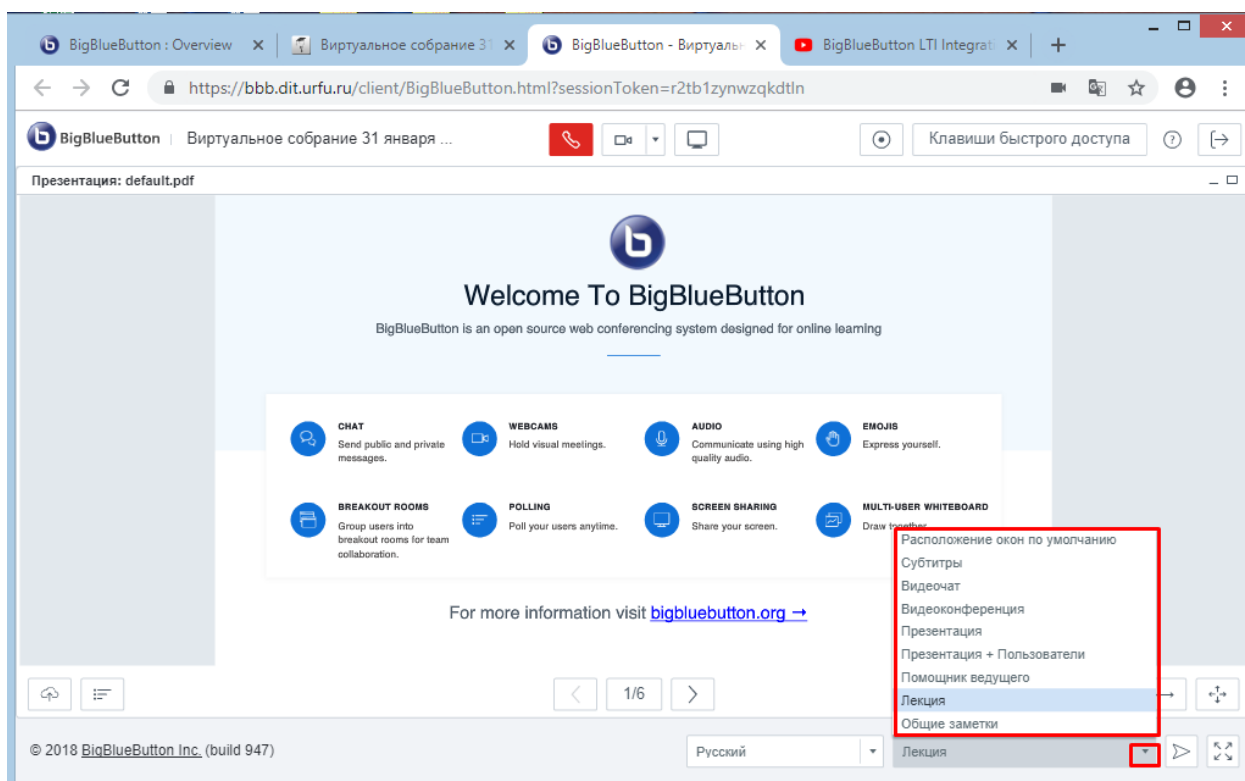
BigBlueButton : Overview
Виртуальное собрание 31
BigBlueButton - Виртуальн
BigBlueButton LTI Integrati

https://bbb.dit.urfu.ru/client/BigBlueButton.html?sessionToken=r2tb1zynwzqkdtln

BigBlueButton | Виртуальное собрание 31 января ...

Клавиши быстрого доступа

Презентация: default.pdf

Welcome To BigBlueButton

BigBlueButton is an open source web conferencing system designed for online learning

CHAT
Send public and private messages.

WEBCAMS
Hold visual meetings.

AUDIO
Communicate using high quality audio.

EMOJIS
Express yourself.

BREAKOUT ROOMS
Group users into breakout rooms for team collaboration.

POLLING
Poll your users anytime.

SCREEN SHARING
Share your screen.

MULTI-USER WHITEBOARD
Draw together.

For more information visit bigbluebutton.org →

Расположение окон по умолчанию
Субтитры
Видеочат
Видеоконференция
Презентация
Презентация + Пользователи
Помощник ведущего
Лекция
Общие заметки

1/6

© 2018 BigBlueButton Inc. (build 947)

Русский

Лекция